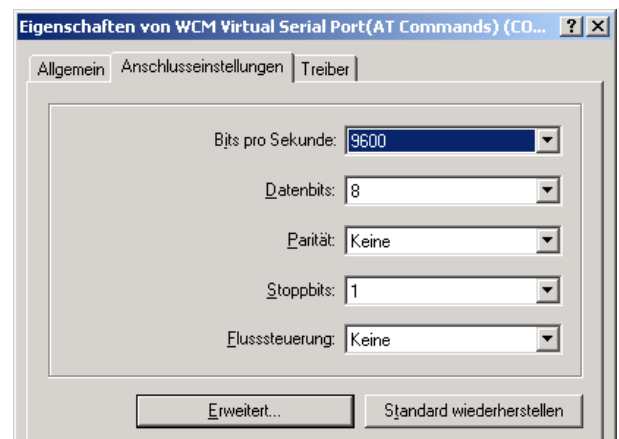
Eigenschaften von WCM Virtual Serial Port(AT Commands) (CO... ? X

Allgemein | Anschlusseinstellungen | Treiber

Bits pro Sekunde: 9600

Datenbits: 8

Parität: Keine

Stoppbits: 1

Flusssteuerung: Keine

Erweitert...

Standard wiederherstellen